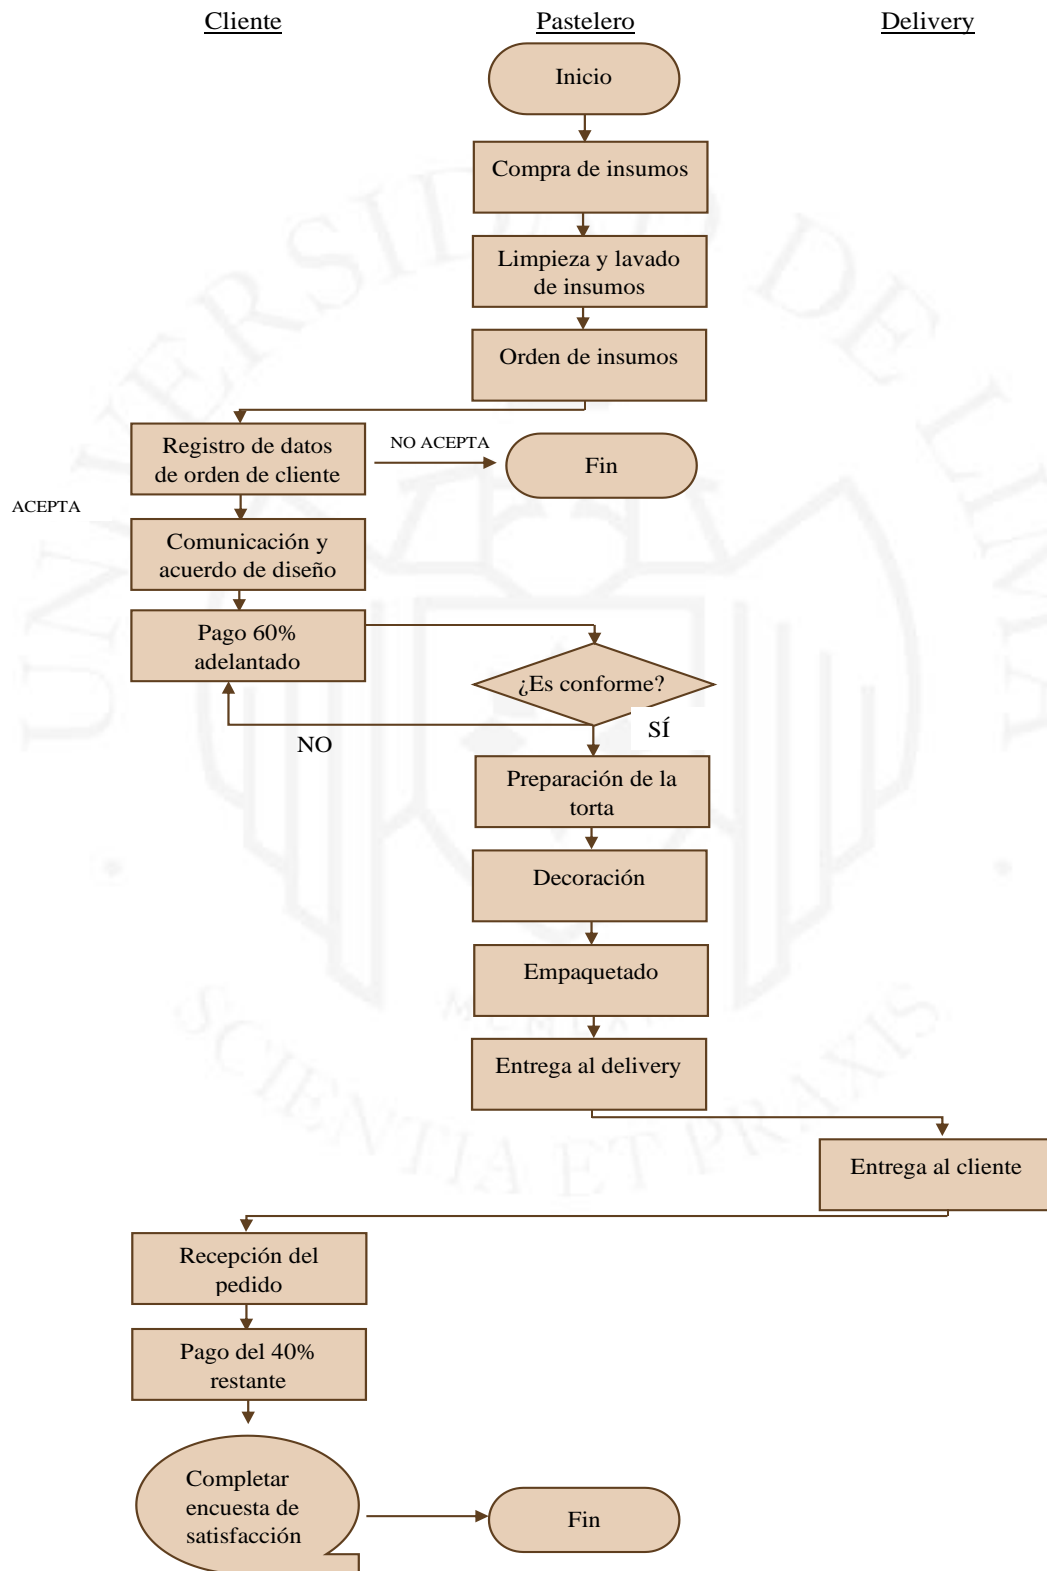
Cliente
Pastelero
Delivery

Inicio

Compra de insumos

Limpieza y lavado de insumos

Orden de insumos

Registro de datos de orden de cliente

NO ACEPTA

Fin

ACEPTA

Comunicación y acuerdo de diseño

Pago 60% adelantado

¿Es conforme?

NO

SÍ

Preparación de la torta

Decoración

Empaquetado

Entrega al delivery

Entrega al cliente

Recepción del pedido

Pago del 40% restante

Completar encuesta de satisfacción

Fin